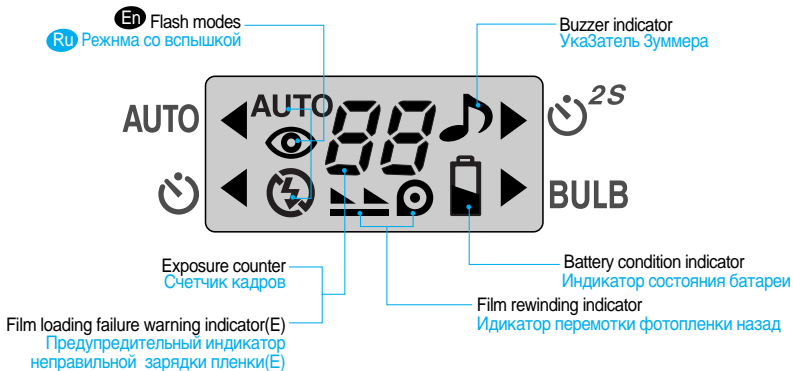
En Flash modes
Ru Режима со вспышкой

Buzzer indicator
УкаЗатель Зуммера

AUTO
AUTO
88
2S
BULB

Exposure counter
Счетчик кадров

Battery condition indicator
Индикатор состояния батареи

Film rewinding indicator
Идикатор перемотки фотопленки назад

Film loading failure warning indicator(E)
Предупредительный индикатор неправильной зарядки пленки(E)